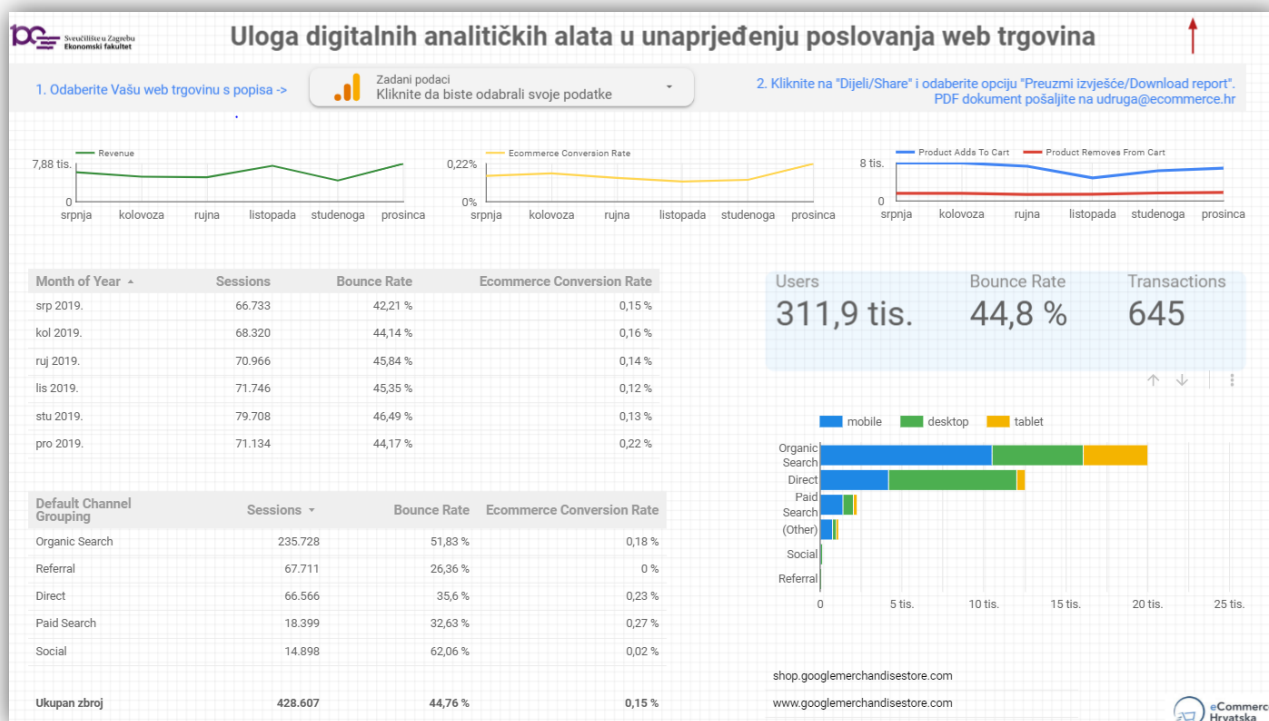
Sveučilište u Zagrebu Ekonomski fakultet

Uloga digitalnih analitičkih alata u unaprjeđenju poslovanja web trgovina

1. Odaberite Vašu web trgovinu s popisa ->

Zadani podaci
Kliknite da biste odabrali svoje podatke

2. Kliknite na "Dijeli/Share" i odaberite opciju "Preuzmi izvješće/Download report". PDF dokument pošaljite na udruga@ecommerce.hr

Revenue
7,88 tis.
0
srpnja kolovoza rujna listopada studenoga prosinca

Ecommerce Conversion Rate
0,22%
0%
srpnja kolovoza rujna listopada studenoga prosinca

Product Adds To Cart
Product Removes From Cart
8 tis.
0
srpnja kolovoza rujna listopada studenoga prosinca

| Month of Year ▲ | Sessions | Bounce Rate | Ecommerce Conversion Rate |
|---|---|---|---|
| srp 2019. | 66.733 | 42,21 % | 0,15 % |
| kol 2019. | 68.320 | 44,14 % | 0,16 % |
| ruj 2019. | 70.966 | 45,84 % | 0,14 % |
| lis 2019. | 71.746 | 45,35 % | 0,12 % |
| stu 2019. | 79.708 | 46,49 % | 0,13 % |
| pro 2019. | 71.134 | 44,17 % | 0,22 % |

Users
311,9 tis.
Bounce Rate
44,8 %
Transactions
645

mobile desktop tablet

Organic Search
Direct
Paid Search
(Other)
Social
Referral
0 5 tis. 10 tis. 15 tis. 20 tis. 25 tis.

| Default Channel Grouping | Sessions ▼ | Bounce Rate | Ecommerce Conversion Rate |
|---|---|---|---|
| Organic Search | 235.728 | 51,83 % | 0,18 % |
| Referral | 67.711 | 26,36 % | 0 % |
| Direct | 66.566 | 35,6 % | 0,23 % |
| Paid Search | 18.399 | 32,63 % | 0,27 % |
| Social | 14.898 | 62,06 % | 0,02 % |
| Ukupan zbroj | 428.607 | 44,76 % | 0,15 % |

shop.googlemerchandisestore.com
www.googlemerchandisestore.com

eCommerc
Hrvatska